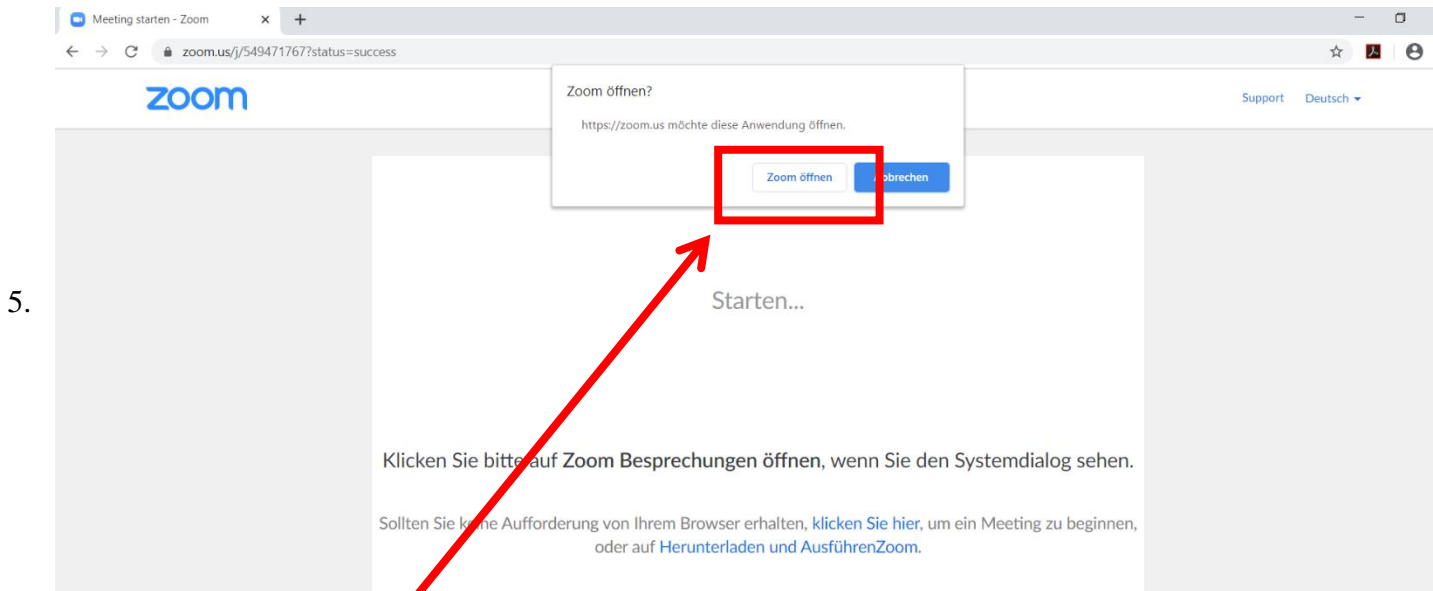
Meeting starten - Zoom

zoom.us/j/549471767?status=success

zoom

Zoom öffnen?

https://zoom.us möchte diese Anwendung öffnen.

Zoom öffnen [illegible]brechen

Support Deutsch

5.

Starten...

Klicken Sie bitte auf Zoom Besprechungen öffnen, wenn Sie den Systemdialog sehen.

Sollten Sie k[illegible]e Aufforderung von Ihrem Browser erhalten, klicken Sie hier, um ein Meeting zu beginnen, oder auf Herunterladen und AusführenZoom.